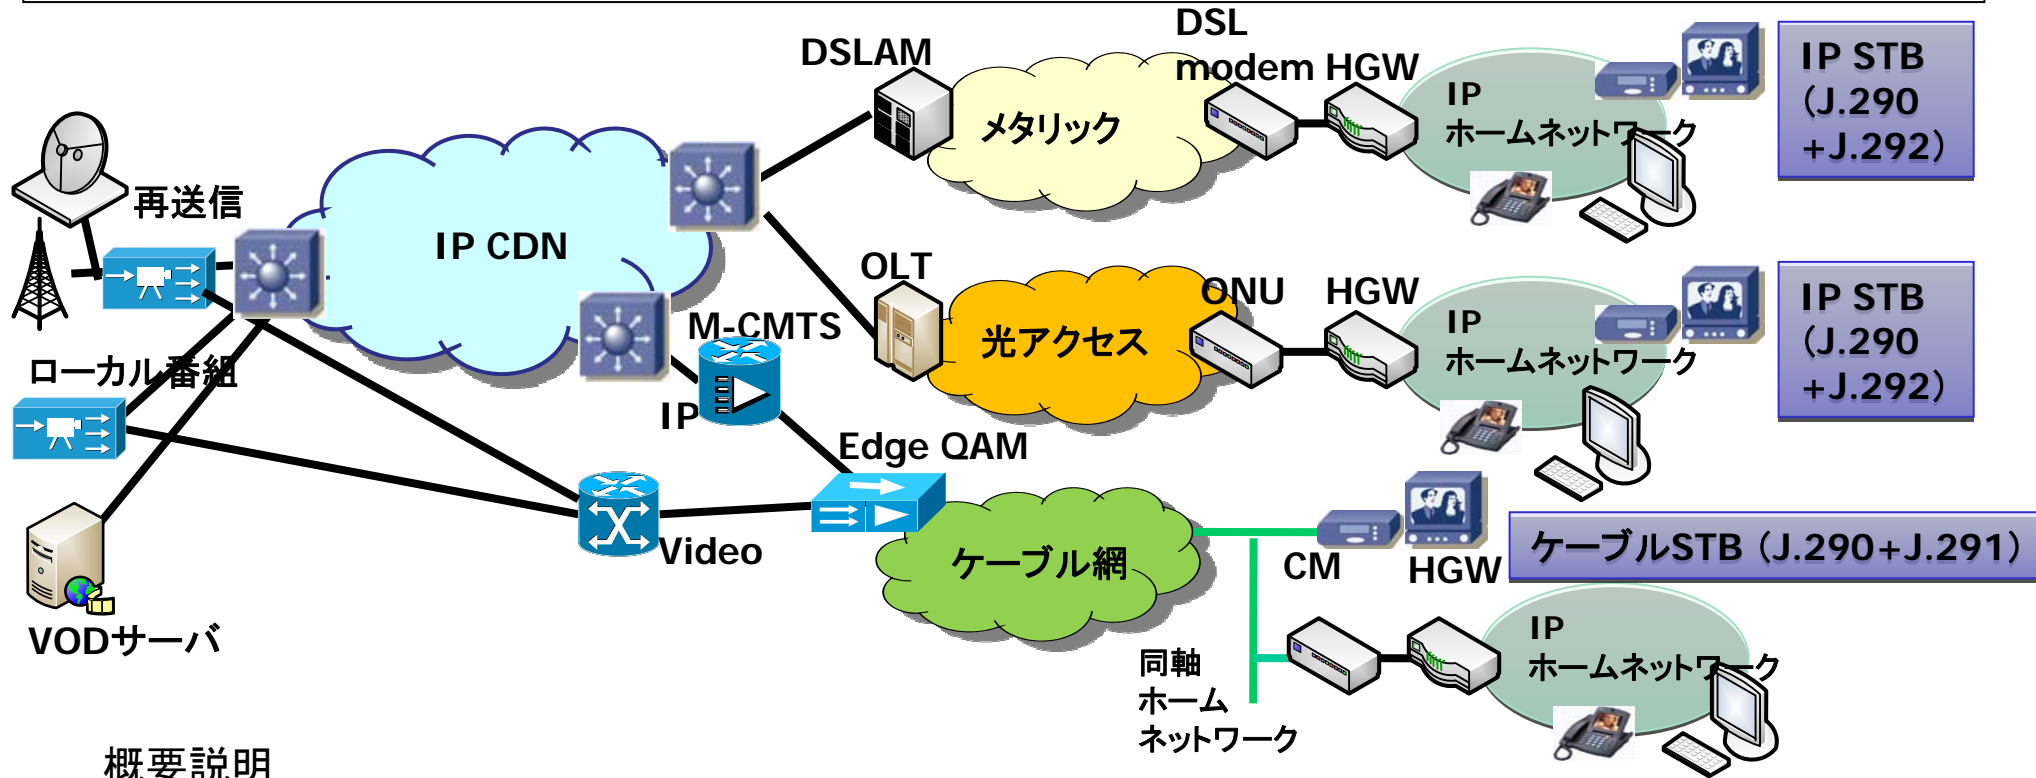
DSLAM

DSL modem HGW

メタリック

IP ホームネットワーク

IP STB (J.290 +J.292)

再送信

IP CDN

OLT

ONU HGW

光アクセス

IP ホームネットワーク

IP STB (J.290 +J.292)

M-CMTS

ローカル番組

IP

Edge QAM

Video

ケーブル網

CM

HGW

ケーブルSTB (J.290+J.291)

VODサーバ

IP ホームネットワーク

同軸 ホーム ネットワーク

概要説明